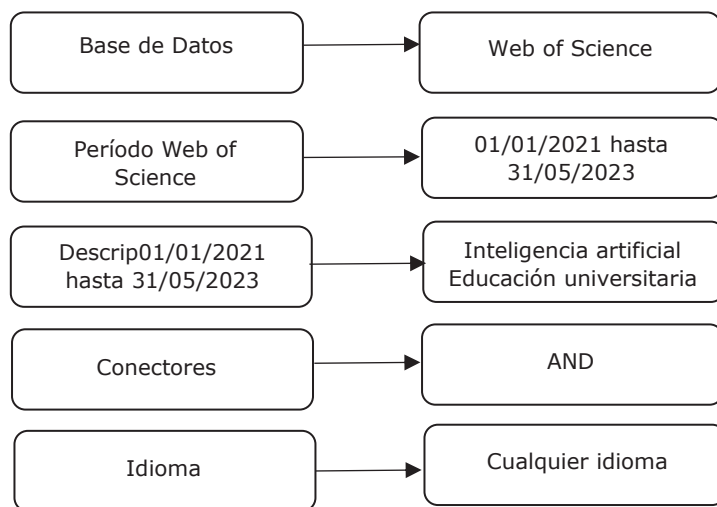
Base de Datos

Web of Science

Período Web of Science

01/01/2021 hasta 31/05/2023

Descrip01/01/2021 hasta 31/05/2023

Inteligencia artificial
Educación universitaria

Conectores

AND

Idioma

Cualquier idioma